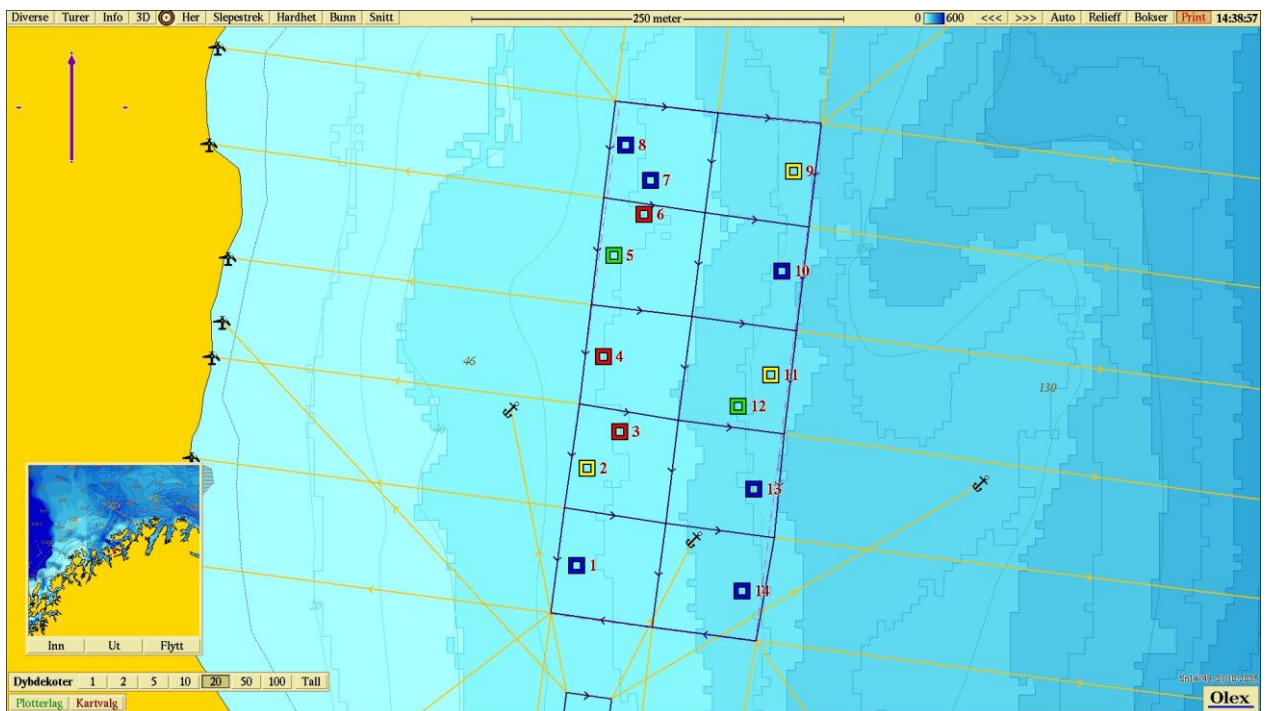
Diverse Turer Info 3D Her Slepestrek Hardhet Bunn Snitt 250 meter 0 600 <<< >>> Auto Relieff Bokser Print 14:38:57

8
7
9
6
5
10
46
4
11
130
12
40
3
2
13
1
14
20

Inn Ut Flytt

Dybdekoter 1 2 5 10 20 50 100 Tall
Plotterlag Kartvalg

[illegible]

Olex